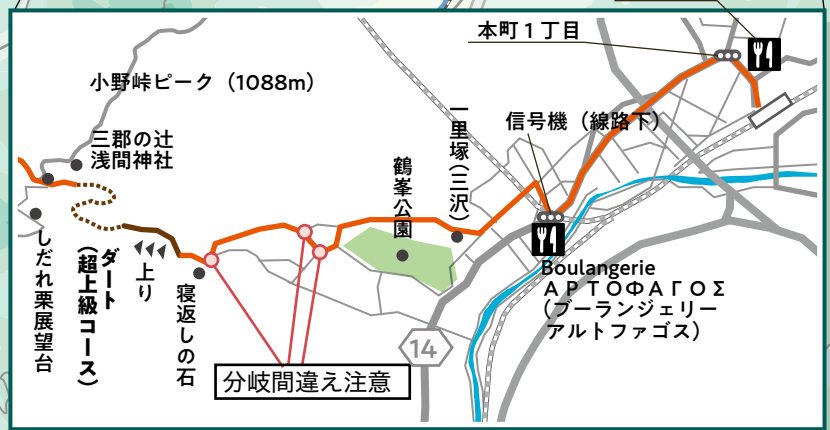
本町１丁目

小野峠ピーク（1088m）

三郡の辻
浅間神社

しだれ栗展望台

ダート
（超上級コース）

上り

寝返しの石

鶴峯公園

一里塚（三沢）

信号機（線路下）

Boulangerie
ΑΡΤΟΦΑΓΟΣ
（ブーランジェリー
アルトファゴス）

14

分岐間違え注意